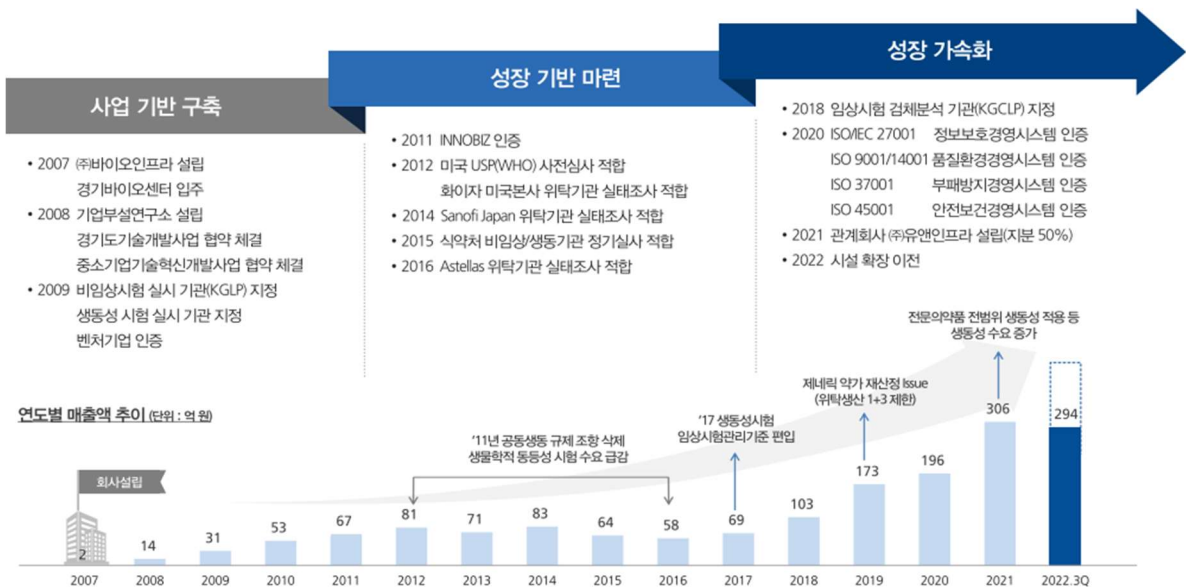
사업 기반 구축

• 2007 ㈜바이오인프라 설립
경기바이오센터 입주
• 2008 기업부설연구소 설립
경기도기술개발사업 협약 체결
중소기업기술혁신개발사업 협약 체결
• 2009 비임상시험 실시 기관(KGLP) 지정
생동성 시험 실시 기관 지정
벤처기업 인증

성장 기반 마련

• 2011 INNOBIZ 인증
• 2012 미국 USP(WHO) 사전심사 적합
화이자 미국본사 위탁기관 실태조사 적합
• 2014 Sanofi Japan 위탁기관 실태조사 적합
• 2015 식약처 비임상/생동기관 정기실사 적합
• 2016 Astellas 위탁기관 실태조사 적합

성장 가속화

• 2018 임상시험 검체분석 기관(KGCLP) 지정
• 2020 ISO/IEC 27001 정보보호경영시스템 인증
ISO 9001/14001 품질환경경영시스템 인증
ISO 37001 부패방지경영시스템 인증
ISO 45001 안전보건경영시스템 인증
• 2021 관계회사 ㈜유앤인프라 설립(지분 50%)
• 2022 시설 확장 이전

연도별 매출액 추이 (단위 : 억 원)

회사설립

'11년 공동생동 규제 조항 삭제
생물학적 동등성 시험 수요 급감

'17 생동성시험
임상시험관리기준 편입

제네릭 약가 재산정 Issue
(위탁생산 1+3 제한)

전문의약품 전범위 생동성 적용 등
생동성 수요 증가

| 2007 | 2008 | 2009 | 2010 | 2011 | 2012 | 2013 | 2014 | 2015 | 2016 | 2017 | 2018 | 2019 | 2020 | 2021 | 2022.3Q |
|---|---|---|---|---|---|---|---|---|---|---|---|---|---|---|---|
| 2 | 14 | 31 | 53 | 67 | 81 | 71 | 83 | 64 | 58 | 69 | 103 | 173 | 196 | 306 | 294 |